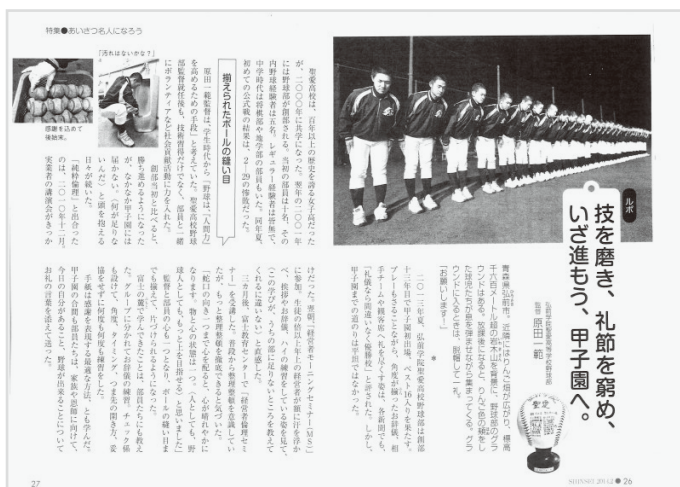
特集●あいさつ名人になろう

「汚れはないかな？」

感謝を込めて後始末。

聖愛高校は、百年以上の歴史を誇る女子高だったが、二〇〇〇年に共学になった。翌年の二〇〇一年には野球部が創部される。当初の部員は十名、その内野球経験者は五名。レギュラー経験者は皆無で、中学時代は将棋部や美術部の部員もいた。同年夏、初めての公式戦の結果は、2－29の惨敗だった。

揃えられたボールの縫い目

原田一範監督は、学生時代から「野球は『人間力』を高めるための手段」と考えていた。聖愛高校野球部監督就任後も、技術指導だけでなく、部員と一緒にボランティアなどに参加し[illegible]

勝ち進めるようになった。が、なかなか甲子園には届かない。「何が足りないんだ」と頭を抱える日々が続いた。

「礼儀を重んじて」と出会ったのは、二〇一〇年十二月、某企業の講演会がきっかけ

ルポ

技を磨き、礼節を窮め、いざ進もう、甲子園へ。

弘前学院聖愛高等学校野球部
監督 原田一範

青森県弘前市、近隣にはりんご畑が広がり、標高千六百メートル超の岩木山を望む。野球部のグラウンドは校舎から少し離れた場所にある。野球部の練習を見学に訪れると、部員たちが元気よく「お願いします！」

二〇一三年夏、弘前学院聖愛高校野球部は甲子園に出場。生徒の皆さんは全力を出し、ベスト16入りを果たす。プレーすることができた。角度、礼儀が全て整った、一挙手一投足に対する姿勢が評価された。

（この学びが、うちの部に足りないところを埋めてくれるに違いない）と直感した。

三カ月後、富士教育センター（「経営者倫理セミナー」）を訪れる。そこで［illegible］

けだった。講師（経営者モーニングセミナー）に参加し、生徒の皆さんに一つのことを伝えた。

甲子園までの道のりは平坦ではなかった。

手紙は感謝を表現する最適な方法、と考えた。「ありがとう」を込めて、家族や応援してくださる方々へ、手紙を書いた。今日の自分があるのは、野球が出来ることに感謝し、お礼の言葉を述べて送った。

27

SHINSO 2014.2 ● 26